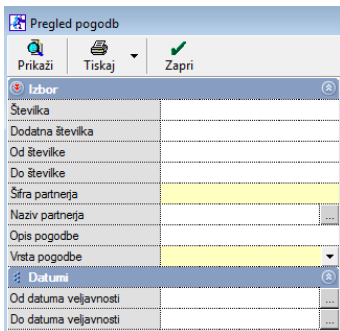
Pregled pogodb

Prikaži
Tiskaj
Zapri

Izbor

Številka
Dodatna številka
Od številke
Do številke
Šifra partnerja
Naziv partnerja
Opis pogodbe
Vrsta pogodbe

Datumi

Od datuma veljavnosti
Do datuma veljavnosti